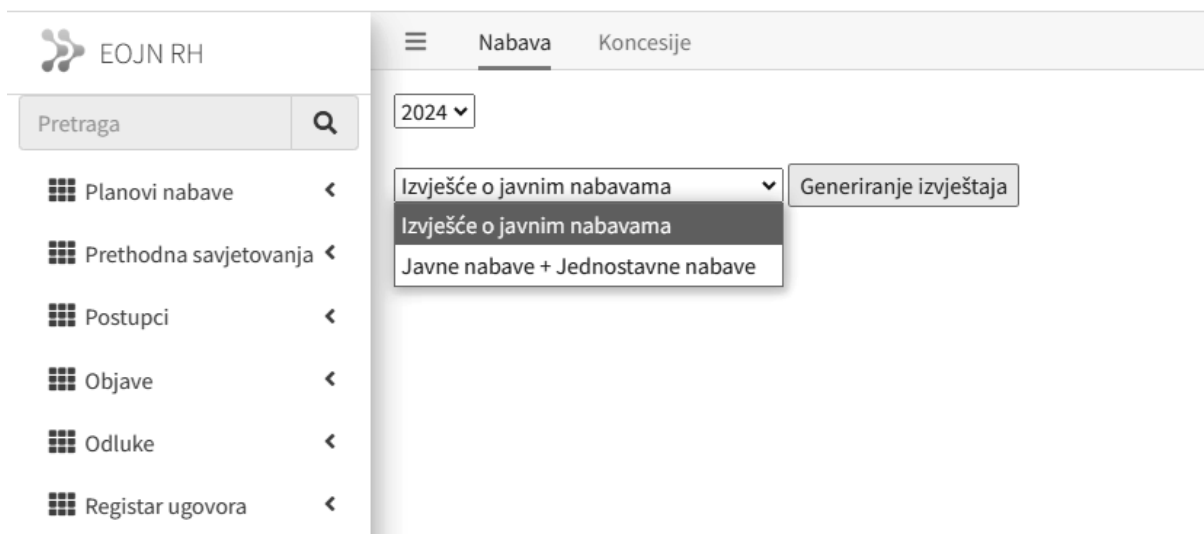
EOJN RH

Pretraga

Planovi nabave

Prethodna savjetovanja

Postupci

Objave

Odluke

Registar ugovora

Nabava Koncesije

2024

Izvješće o javnim nabavama

Generiranje izvještaja

Izvješće o javnim nabavama

Javne nabave + Jednostavne nabave